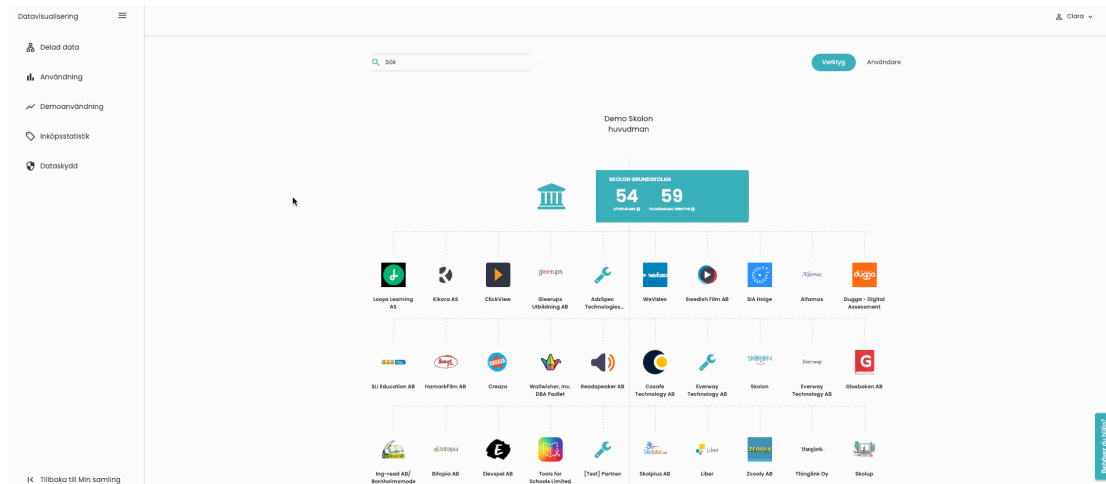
Datavisualisering

Delad data

Användning

Demoanvändning

Inköpsstatistik

Dataskydd

Tillbaka till Min samling

Clara

Sök

Verktyg

Användare

Demo Skolon huvudman

SKOLON GRUNDSKOLAN

54

59

Loops Learning AS

Kikora AS

ClickView

Gleerups Utbildning AB

AdaSpec Technologies...

WeVideo

Swedish Film AB

SIA Holge

Alfamax

Dugga - Digital Assessment

SLI Education AB

HamarkFilm AB

Creaza

Wallwisher, Inc. DBA Padlet

Readspeaker AB

Cosafe Technology AB

Everway Technology AB

Skolon

Everway Technology AB

Gleerups AB

Ing-read AB/ Bornholmsmode

Bitopia AB

Elevspel AB

Tools for Schools Limited

[Test] Partner

Skolplus AB

Liber

Zcooly AB

Thinglink Oy

Skolup

Behöver du hjälp?